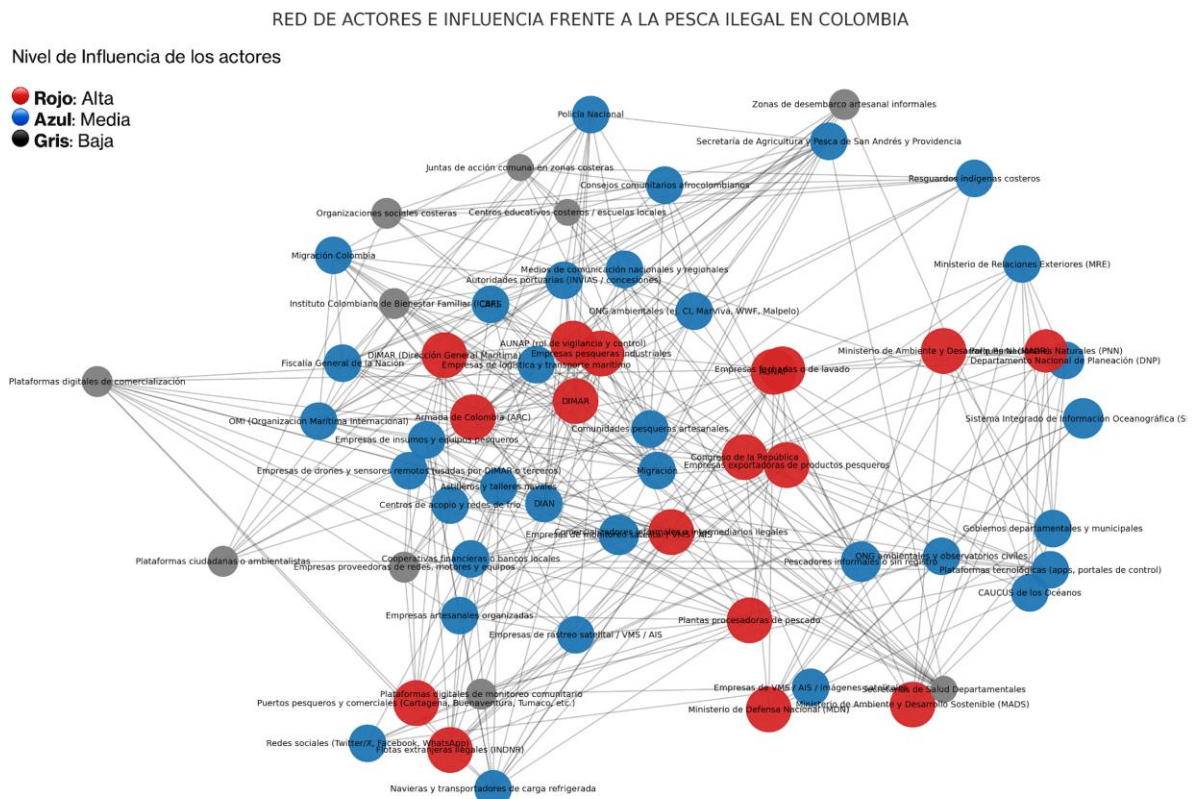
RED DE ACTORES E INFLUENCIA FRENTE A LA PESCA ILEGAL EN COLOMBIA

Nivel de Influencia de los actores

Rojo: Alta
Azul: Media
Gris: Baja

Policía Nacional
Zonas de desembarco artesanal informales
Secretaría de Agricultura y Pesca de San Andrés y Providencia
Juntas de acción comunal en zonas costeras
Consejos comunitarios afrocolombianos
Resguardos indígenas costeros
Organizaciones sociales costeras
Centros educativos costeros / escuelas locales
Migración Colombia
Medios de comunicación nacionales y regionales
Ministerio de Relaciones Exteriores (MRE)
Autoridades portuarias (INVIAS / concesiones)
Instituto Colombiano de Bienestar Familiar (ICBF)
ONG ambientales (ej. CI, Marviva, WWF, Malpelo)
AUNAP (rol de vigilancia y control)
Empresas pesqueras industriales
DIMAR (Dirección General Marítima)
Ministerio de Ambiente y Desarrollo Sostenible (MADS)
Parques Nacionales Naturales (PNN)
Departamento Nacional de Planeación (DNP)
Fiscalía General de la Nación
Empresas de logística y transporte marítimo
Empresas fachadas o de lavado
Plataformas digitales de comercialización
DIMAR
Armada de Colombia (ARC)
OMI (Organización Marítima Internacional)
Sistema Integrado de Información Oceanográfica (S
Comunidades pesqueras artesanales
Empresas de insumos y equipos pesqueros
Congreso de la República
Empresas exportadoras de productos pesqueros
Migración
Empresas de drones y sensores remotos (usadas por DIMAR o terceros)
Astilleros y talleres navales
Centros de acopio y redes de frío
DIAN
Comercializadores informales o intermediarios ilegales
Empresas de monitoreo satelital / VMS / AIS
Gobiernos departamentales y municipales
Plataformas ciudadanas o ambientalistas
Cooperativas financieras o bancos locales
ONG ambientales y observatorios civiles
Empresas proveedoras de redes, motores y equipos
Pescadores informales o sin registro
Plataformas tecnológicas (apps, portales de control)
CAUCUS de los Océanos
Empresas artesanales organizadas
Plantas procesadoras de pescado
Empresas de rastreo satelital / VMS / AIS
Plataformas digitales de monitoreo comunitario
Empresas de VMS / AIS / imágenes satelitales
Secretarías de Salud Departamentales
Puertos pesqueros y comerciales (Cartagena, Buenaventura, Tumaco, etc.)
Ministerio de Defensa Nacional (MDN)
Ministerio de Ambiente y Desarrollo Sostenible (MADS)
Redes sociales (Twitter/X, Facebook, WhatsApp)
Flotas extranjeras ilegales (INDNR)
Navieras y transportadores de carga refrigerada